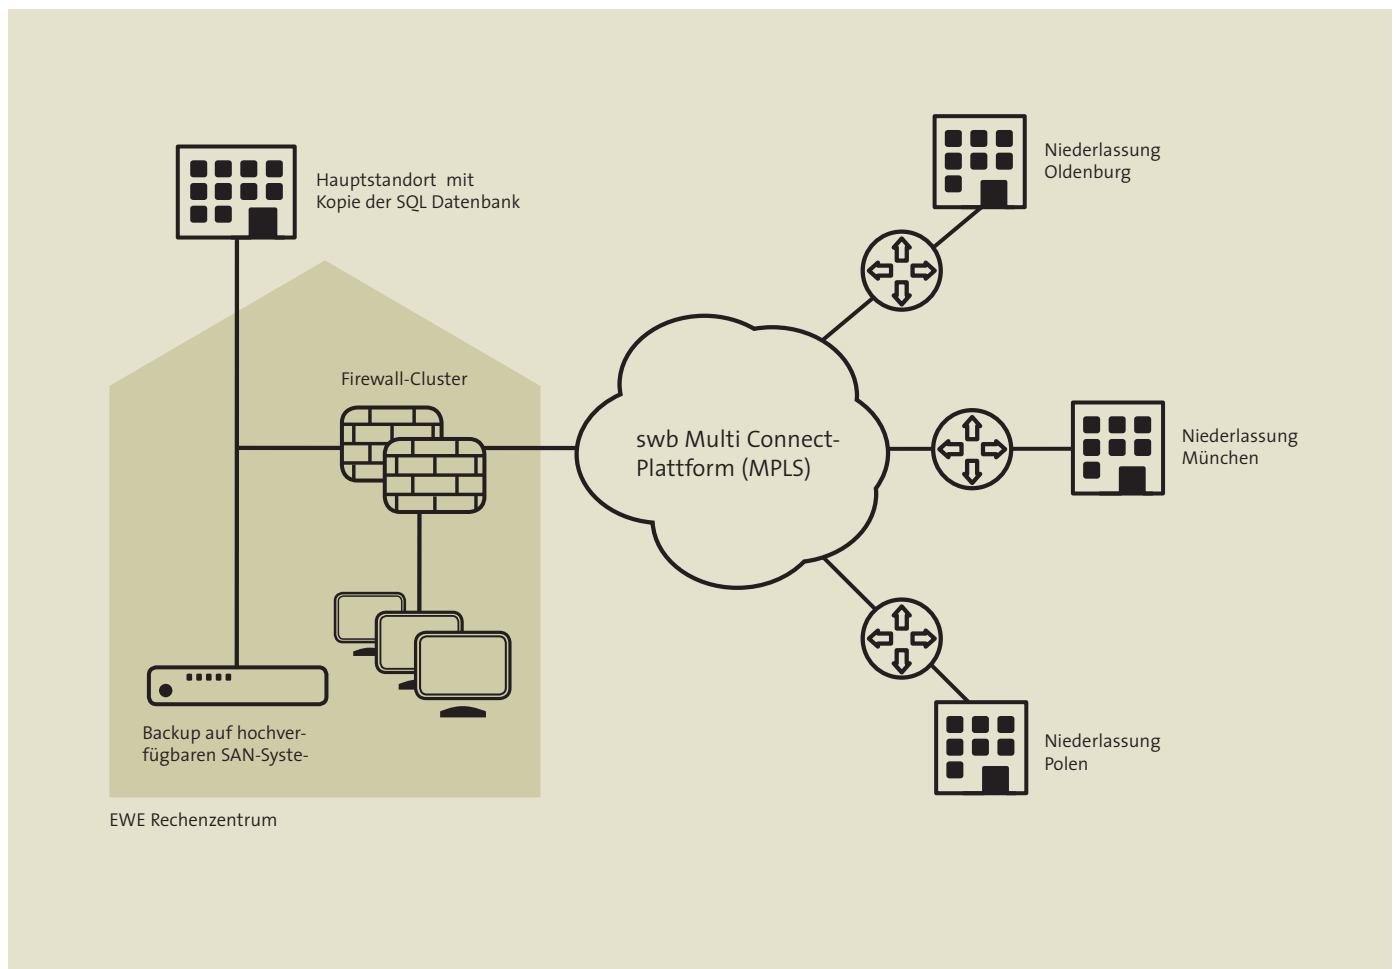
Hauptstandort mit Kopie der SQL Datenbank

Firewall-Cluster

Backup auf hochverfügbaren SAN-Syste-

EWE Rechenzentrum

swb Multi Connect-Plattform (MPLS)

Niederlassung Oldenburg

Niederlassung München

Niederlassung Polen